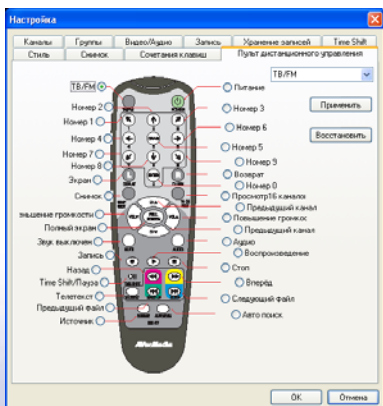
Настройка

Каналы | Группы | Видео/Аудио | Запись | Хранение записей | Time Shift
Стиль | Снимок | Сочетания клавиш | Пульт дистанционного управления

TB/FM

TB/FM
Номер 2
Номер 1
Номер 4
Номер 7
Номер 8
Экран
Снимок
эньшение громкости
Полный экран
Звук выключен
Запись
Назад
Time Shift/Пауза
Телетекст
Предыдущий файл
Источник

Питание
Номер 3
Номер 6
Номер 5
Номер 9
Возврат
Номер 0
Просмотр16 каналов
Предыдущий канал
Повышение громкос
Предыдущий канал
Аудио
Воспроизведение
Стоп
Вперёд
Следующий файл
Авто поиск

Применить
Восстановить

AVerMedia

OK
Отмена